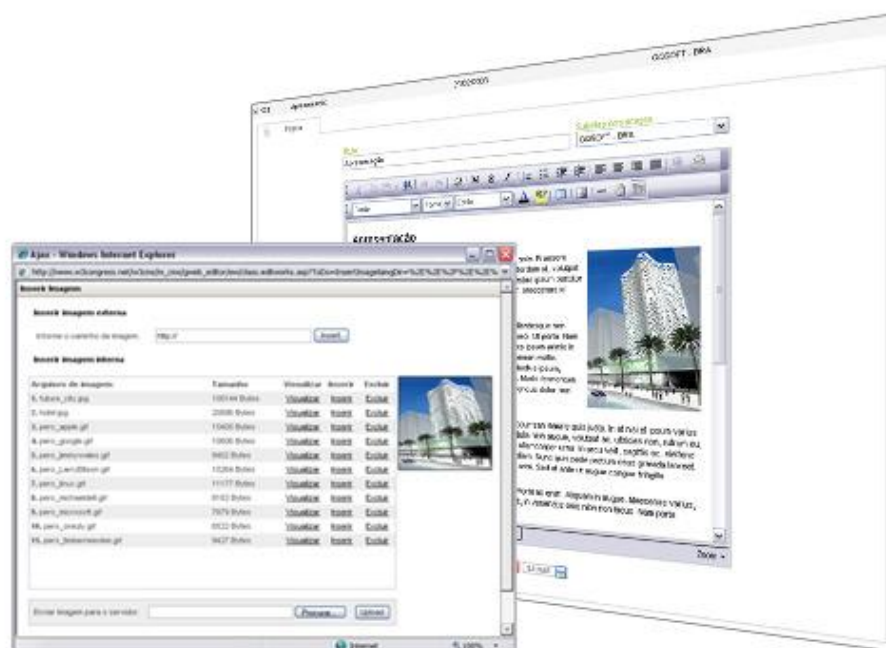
GOSOFT - DRA

Apresentação

Apresentação

Ajax - Windows Internet Explorer

http://www.w3congress.net/w3cms/w_cms/geek_editor/editor.aspx

Inserir Imagem

Inserir imagem externa

Informe o caminho da imagem: http://

Inserir

Inserir imagem interna

| Arquivos de imagem | Tamanho | Visualizar | Inserir | Excluir |
|---|---|---|---|---|
| 1. future_city.jpg | 100144 Bytes | Visualizar | Inserir | Excluir |
| 2. hotel.jpg | 20085 Bytes | Visualizar | Inserir | Excluir |
| 3. parc_apple.gif | 10420 Bytes | Visualizar | Inserir | Excluir |
| 4. parc_google.gif | 10600 Bytes | Visualizar | Inserir | Excluir |
| 5. parc_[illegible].gif | 9402 Bytes | Visualizar | Inserir | Excluir |
| 6. parc_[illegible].gif | 10264 Bytes | Visualizar | Inserir | Excluir |
| 7. parc_linux.gif | 11177 Bytes | Visualizar | Inserir | Excluir |
| 8. parc_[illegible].gif | 8102 Bytes | Visualizar | Inserir | Excluir |
| 9. parc_microsoft.gif | 7879 Bytes | Visualizar | Inserir | Excluir |
| 10. parc_oracle.gif | 6822 Bytes | Visualizar | Inserir | Excluir |
| 11. parc_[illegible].gif | 9427 Bytes | Visualizar | Inserir | Excluir |

Enviar imagem para o servidor: Procurar... Upload

Internet 100%

Zoom